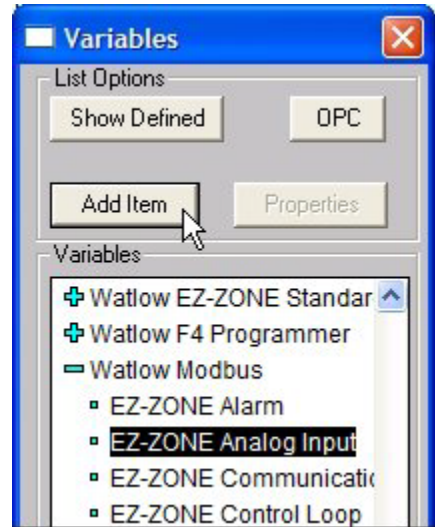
Variables

List Options

Show Defined

OPC

Add Item

Properties

Variables

Watlow EZ-ZONE Standar

Watlow F4 Programmer

Watlow Modbus

EZ-ZONE Alarm

EZ-ZONE Analog Input

EZ-ZONE Communicati

EZ-ZONE Control Loop